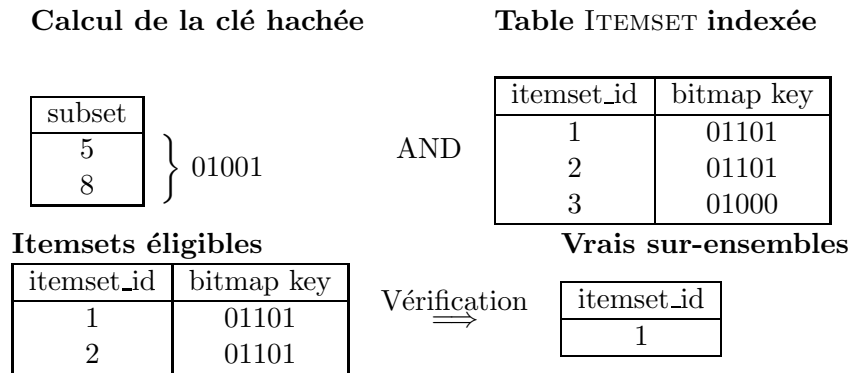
**Calcul de la clé hachée**

**Table ITEMSET indexée**

| subset |
|---|
| 5 |
| 8 |

} 01001

AND

| itemset_id | bitmap key |
|---|---|
| 1 | 01101 |
| 2 | 01101 |
| 3 | 01000 |

**Itemsets éligibles**

| itemset_id | bitmap key |
|---|---|
| 1 | 01101 |
| 2 | 01101 |

Vérification $\Longrightarrow$

**Vrais sur-ensembles**

| itemset_id |
|---|
| 1 |